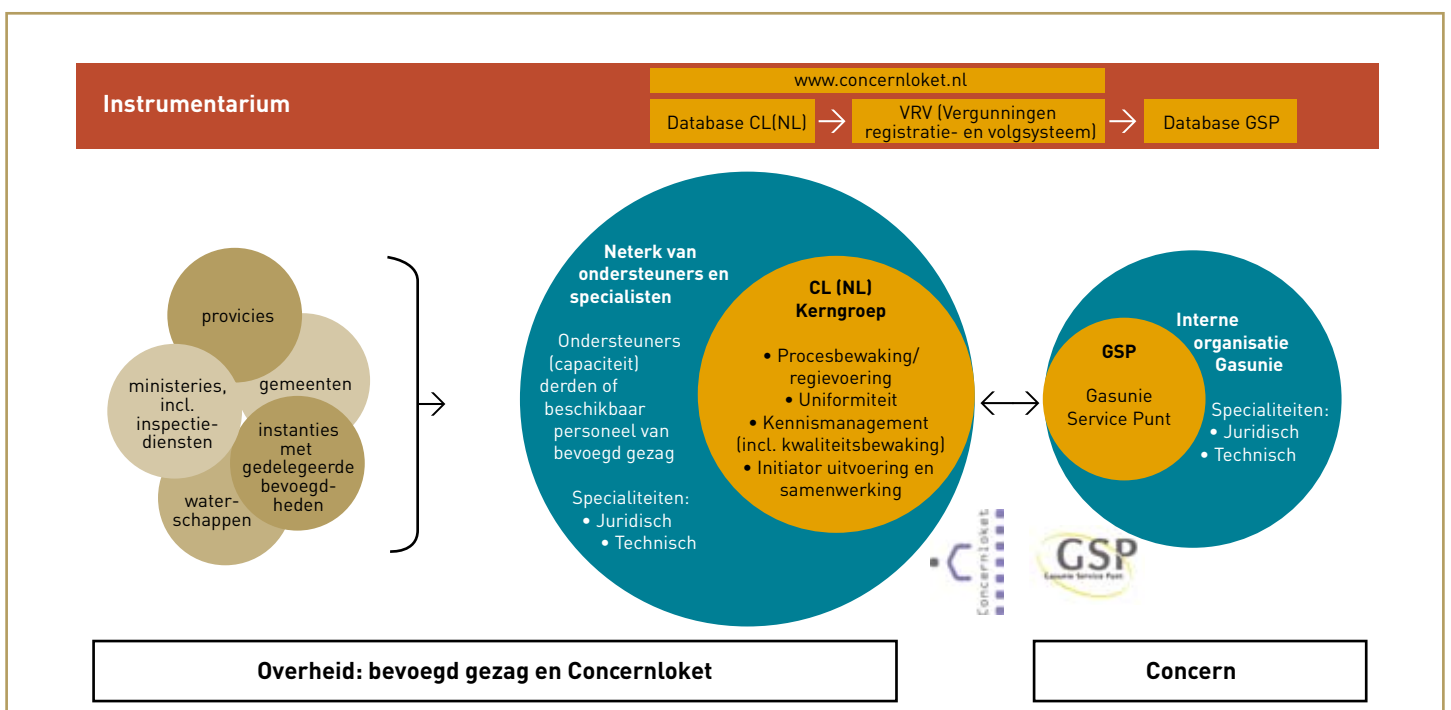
Instrumentarium

www.concernloket.nl

Database CL(NL) → VRV (Vergunningen registratie- en volgsysteem) → Database GSP

provicies

gemeenten

ministeries, incl. inspectiediensten

instanties met gedelegeerde bevoegdheden

waterschappen

Neterk van ondersteuners en specialisten

Ondersteuners (capaciteit) derden of beschikbaar personeel van bevoegd gezag

Specialiteiten:
• Juridisch
• Technisch

CL (NL) Kerngroep

• Procesbewaking/ regievoering
• Uniformiteit
• Kennismanagement (incl. kwaliteitsbewaking)
• Initiator uitvoering en samenwerking

Interne organisatie Gasunie

GSP

Gasunie Service Punt

Specialiteiten:
• Juridisch
• Technisch

Concernloket

GSP
Gasunie Service Punt

Overheid: bevoegd gezag en Concernloket

Concern